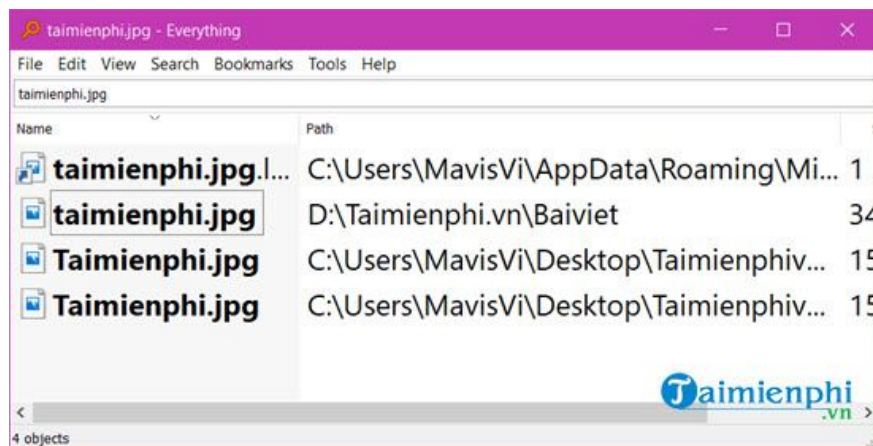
taimienphi.jpg - Everything

File Edit View Search Bookmarks Tools Help

taimienphi.jpg

| Name | Path | |
|---|---|---|
| taimienphi.jpg.l... | C:\Users\MavisVi\AppData\Roaming\Mi... | 1 |
| taimienphi.jpg | D:\Taimienphi.vn\Baiviet | 34 |
| Taimienphi.jpg | C:\Users\MavisVi\Desktop\Taimienphiv... | 15 |
| Taimienphi.jpg | C:\Users\MavisVi\Desktop\Taimienphiv... | 15 |

Taimienphi .vn

4 objects